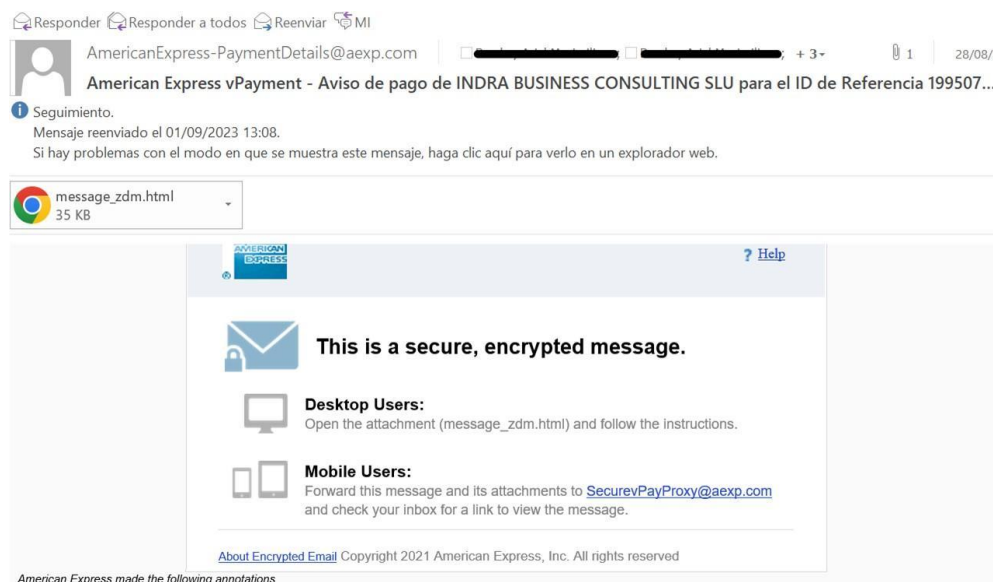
Responder Responder a todos Reenviar MI

AmericanExpress-PaymentDetails@aexp.com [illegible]; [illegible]; + 3 1 28/08/

American Express vPayment - Aviso de pago de INDRA BUSINESS CONSULTING SLU para el ID de Referencia 199507...

Seguimiento.
Mensaje reenviado el 01/09/2023 13:08.
Si hay problemas con el modo en que se muestra este mensaje, haga clic aquí para verlo en un explorador web.

message_zdm.html
35 KB

AMERICAN EXPRESS

? Help

This is a secure, encrypted message.

Desktop Users:
Open the attachment (message_zdm.html) and follow the instructions.

Mobile Users:
Forward this message and its attachments to SecurevPayProxy@aexp.com and check your inbox for a link to view the message.

About Encrypted Email Copyright 2021 American Express, Inc. All rights reserved

American Express made the following annotations